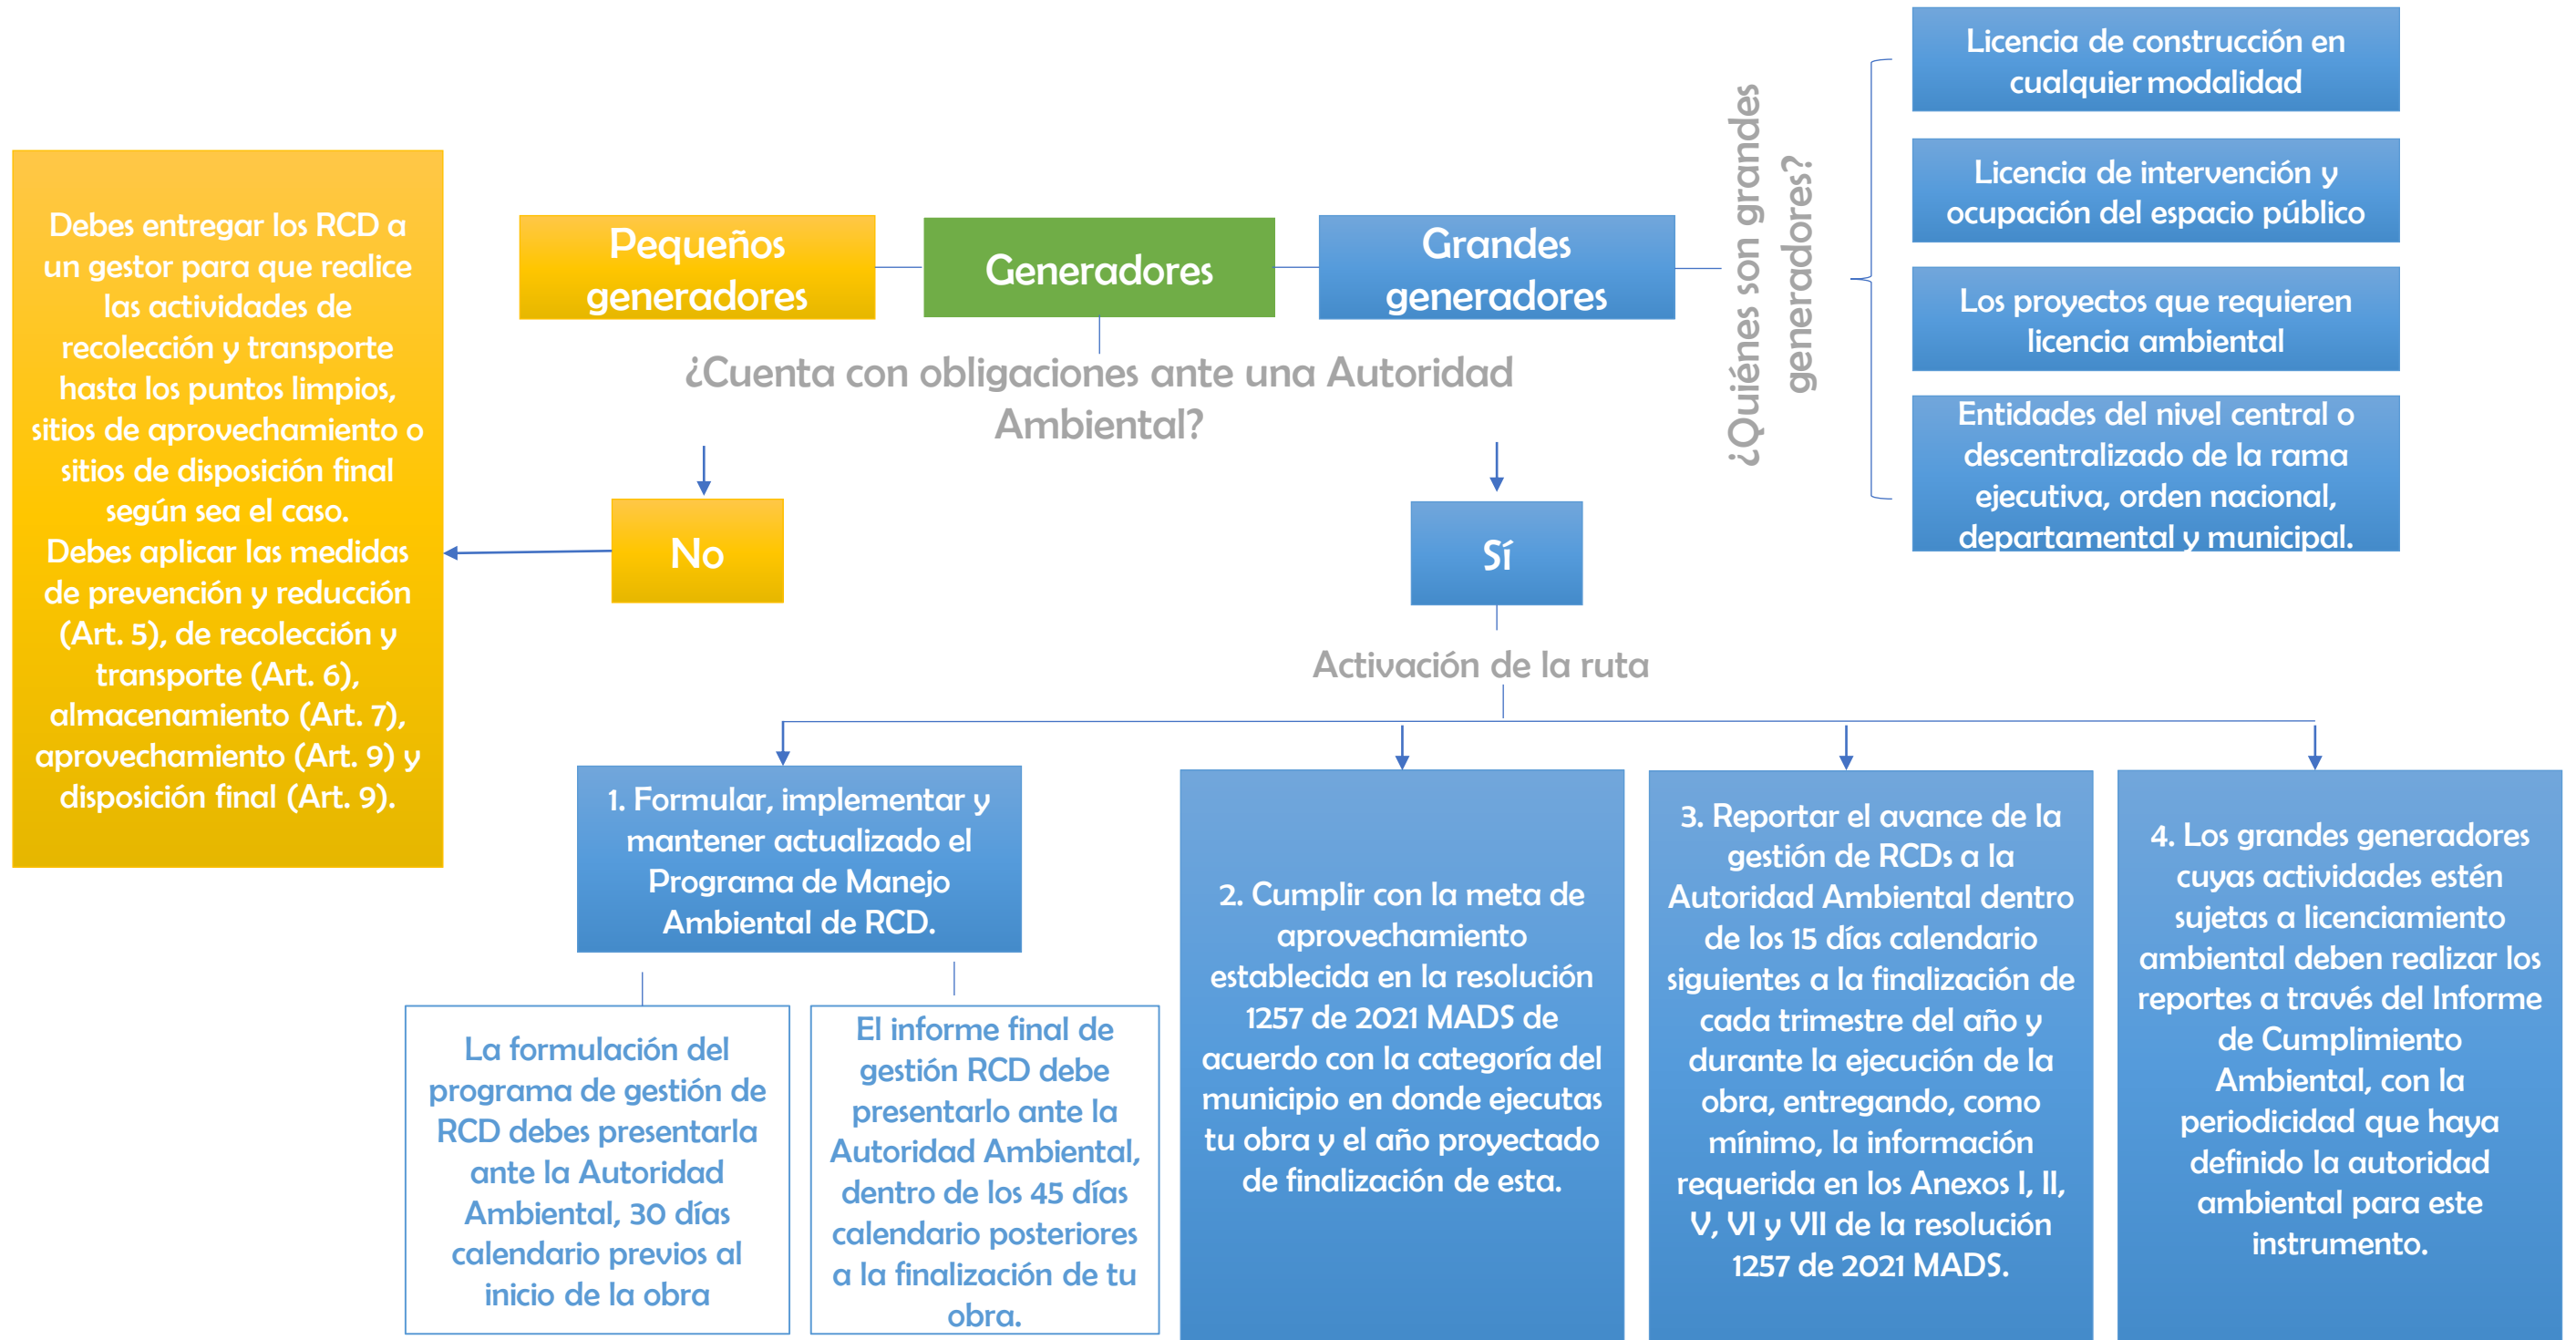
Pequeños generadores

Generadores

Grandes generadores

¿Quiénes son grandes generadores?

Licencia de construcción en cualquier modalidad

Licencia de intervención y ocupación del espacio público

Los proyectos que requieren licencia ambiental

Entidades del nivel central o descentralizado de la rama ejecutiva, orden nacional, departamental y municipal.

¿Cuenta con obligaciones ante una Autoridad Ambiental?

No

Sí

Debes entregar los RCD a un gestor para que realice las actividades de recolección y transporte hasta los puntos limpios, sitios de aprovechamiento o sitios de disposición final según sea el caso.
Debes aplicar las medidas de prevención y reducción (Art. 5), de recolección y transporte (Art. 6), almacenamiento (Art. 7), aprovechamiento (Art. 9) y disposición final (Art. 9).

Activación de la ruta

1. Formular, implementar y mantener actualizado el Programa de Manejo Ambiental de RCD.

La formulación del programa de gestión de RCD debes presentarla ante la Autoridad Ambiental, 30 días calendario previos al inicio de la obra

El informe final de gestión RCD debe presentarlo ante la Autoridad Ambiental, dentro de los 45 días calendario posteriores a la finalización de tu obra.

2. Cumplir con la meta de aprovechamiento establecida en la resolución 1257 de 2021 MADS de acuerdo con la categoría del municipio en donde ejecutas tu obra y el año proyectado de finalización de esta.

3. Reportar el avance de la gestión de RCDs a la Autoridad Ambiental dentro de los 15 días calendario siguientes a la finalización de cada trimestre del año y durante la ejecución de la obra, entregando, como mínimo, la información requerida en los Anexos I, II, V, VI y VII de la resolución 1257 de 2021 MADS.

4. Los grandes generadores cuyas actividades estén sujetas a licenciamiento ambiental deben realizar los reportes a través del Informe de Cumplimiento Ambiental, con la periodicidad que haya definido la autoridad ambiental para este instrumento.